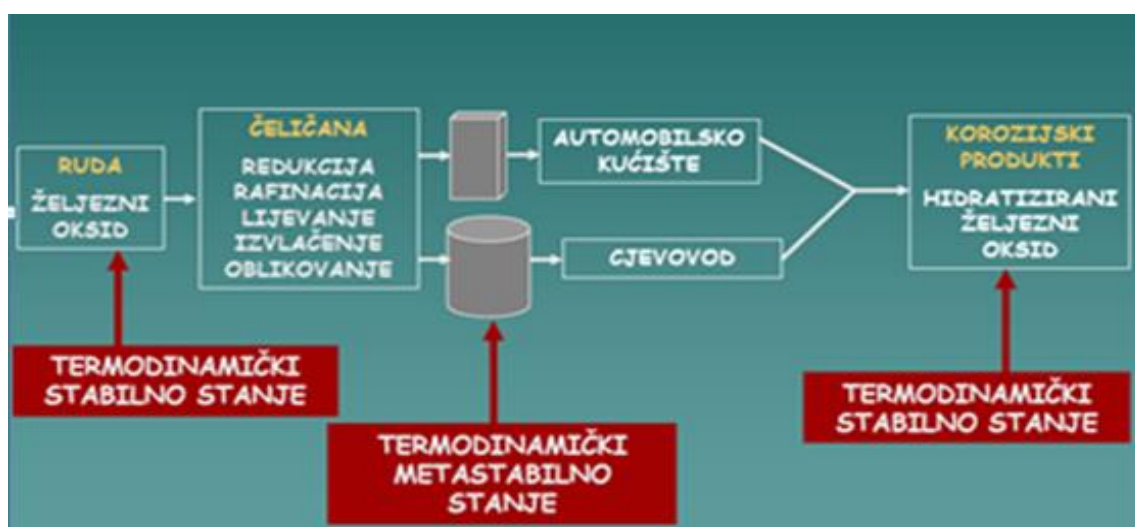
RUDA
ŽELJEZNI OKSID

ČELIČANA
REDUKCIJA RAFINACIJA LIJEVANJE IZVLAČENJE OBLIKOVANJE

AUTOMOBILSKO KUĆIŠTE

CJEVOVOD

KOROZIJSKI PRODUKTI
HIDRATIZIRANI ŽELJEZNI OKSID

TERMODINAMIČKI STABILNO STANJE

TERMODINAMIČKI METASTABILNO STANJE

TERMODINAMIČKI STABILNO STANJE